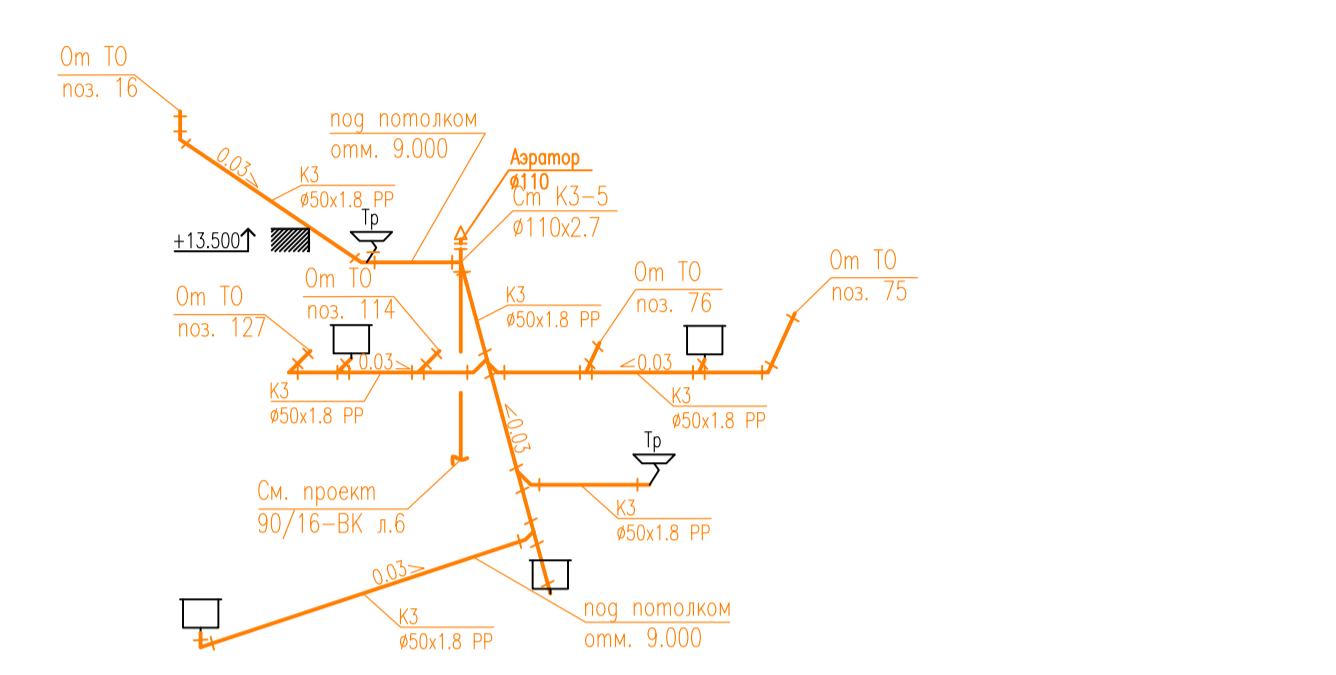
От ТО
поз. 16

под потолком
отм. 9.000

Аэратор
ф110

0.03
К3
ø50x1.8 PP

Ст К3-5
ø110x2.7

Тр

+13.500

От ТО
поз. 114

К3
ø50x1.8 PP

От ТО
поз. 76

От ТО
поз. 75

От ТО
поз. 127

0.03

0.03

К3
ø50x1.8 PP

К3
ø50x1.8 PP

0.03

Тр

См. проект
90/16-ВК л.6

К3
ø50x1.8 PP

0.03

К3
ø50x1.8 PP

под потолком
отм. 9.000